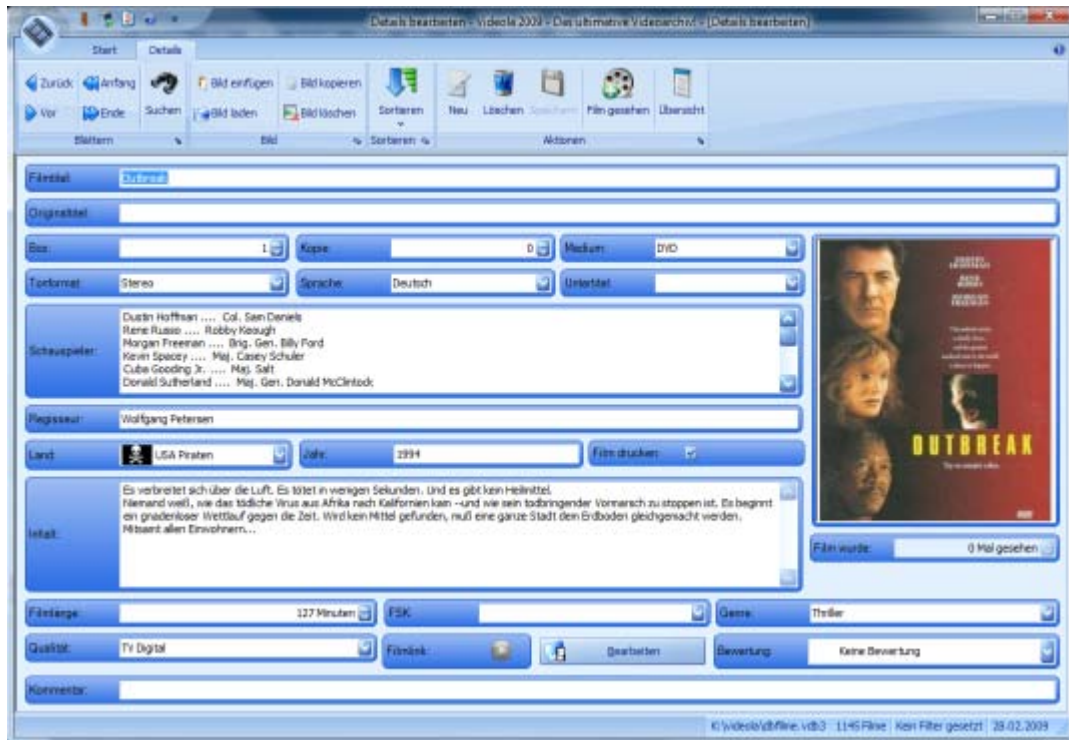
Details bearbeiten - Videola 2009 - Das ultimative Videoarchiv! - [Details bearbeiten]

Start
Details

Zurück
Anfang
Vor
Ende
Suchen
Blättern

Bild einfügen
Bild kopieren
Bild laden
Bild löschen
Bild

Sortieren
Sortieren

Neu
Löschen
Speichern
Film gesehen
Übersicht
Aktionen

Filmtitel: Outbreak
Originaltitel:
Box: 1
Kopie: 0
Medium: DVD
Tonformat: Stereo
Sprache: Deutsch
Untertitel:
Schauspieler: Dustin Hoffman .... Col. Sam Daniels
Rene Russo .... Robby Keough
Morgan Freeman .... Brig. Gen. Billy Ford
Kevin Spacey .... Maj. Casey Schuler
Cuba Gooding Jr. .... Maj. Salt
Donald Sutherland .... Maj. Gen. Donald McClintock
Regisseur: Wolfgang Petersen
Land: USA Piraten
Jahr: 1994
Film drucken:
Inhalt: Es verbreitet sich über die Luft. Es tötet in wenigen Sekunden. Und es gibt kein Heilmittel.
Niemand weiß, wie das tödliche Virus aus Afrika nach Kalifornien kam --und wie sein todbringender Vormarsch zu stoppen ist. Es beginnt ein gnadenloser Wettlauf gegen die Zeit. Wird kein Mittel gefunden, muß eine ganze Stadt dem Erdboden gleichgemacht werden. Mitsamt allen Einwohnern...

OUTBREAK

Film wurde: 0 Mal gesehen
Filmlänge: 127 Minuten
FSK:
Genre: Thriller
Qualität: TV Digital
Filmlink:
Bearbeiten
Bewertung: Keine Bewertung
Kommentar:

K:\videola\dbfilme.vdb3 1145 Filme Kein Filter gesetzt 28.02.2009